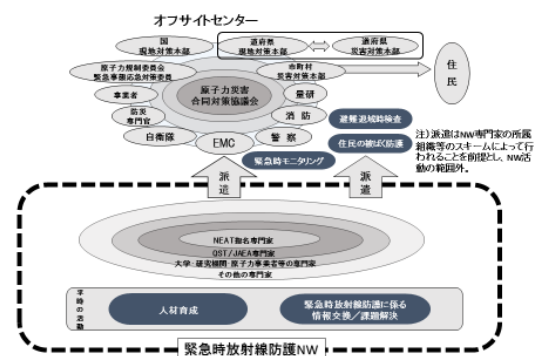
オフサイトセンター

国
現地対策本部

道府県
現地対策本部

道府県
災害対策本部

原子力規制委員会
緊急事態応急対策委員

市町村
災害対策本部

住民

事業者

原子力災害
合同対策協議会

量研

防災
専門官

消防

避難退域時検査

自衛隊

警察

住民の被ばく防護

注）派遣はNW専門家の所属組織等のスキームによって行われることを前提とし、NW活動の範囲外。

EMC

緊急時モニタリング

派遣

派遣

NEAT登録専門家

QST/JAEA専門家

大学・研究機関・原子力事業者等の専門家

その他の専門家

平時の活動

人材育成

緊急時放射線防護に係る
情報交換／課題解決

緊急時放射線防護NW